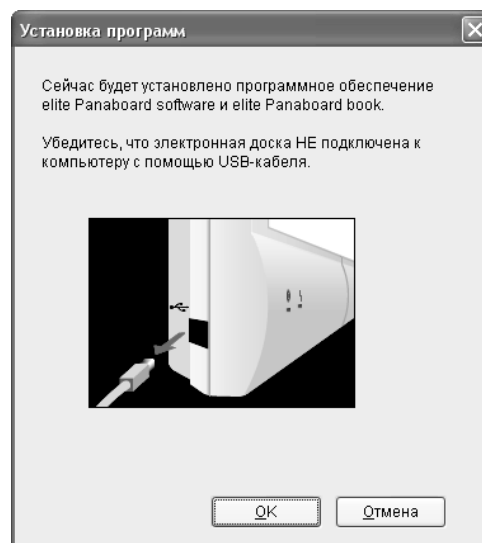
Установка программ

Сейчас будет установлено программное обеспечение elite Panaboard software и elite Panaboard book.

Убедитесь, что электронная доска НЕ подключена к компьютеру с помощью USB-кабеля.

OK

Отмена